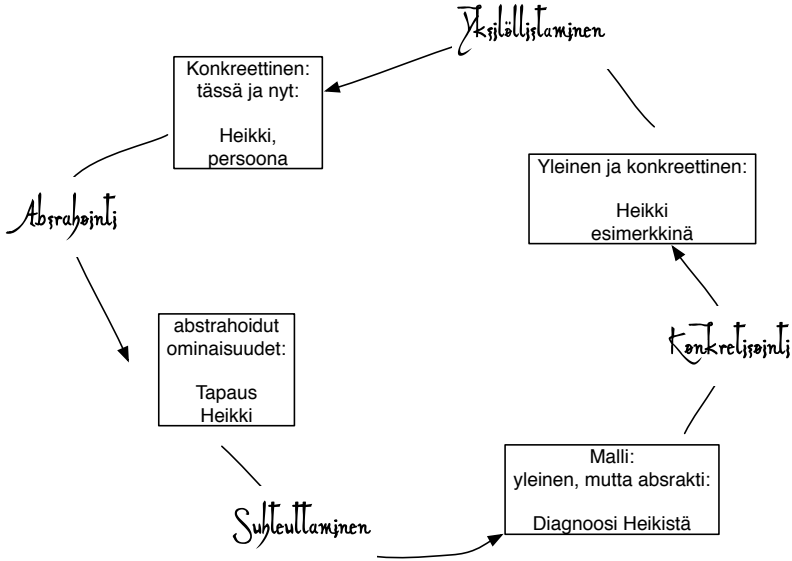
Yksilöllistäminen

Konkreettinen:
tässä ja nyt:

Heikki,
persoona

Yleinen ja konkreettinen:

Heikki
esimerkkinä

Absrahointi

Konkretisointi

abstrahoidut
ominaisuudet:

Tapaus
Heikki

Malli:
yleinen, mutta absrakti:

Diagnoosi Heikistä

Suhteuttaminen